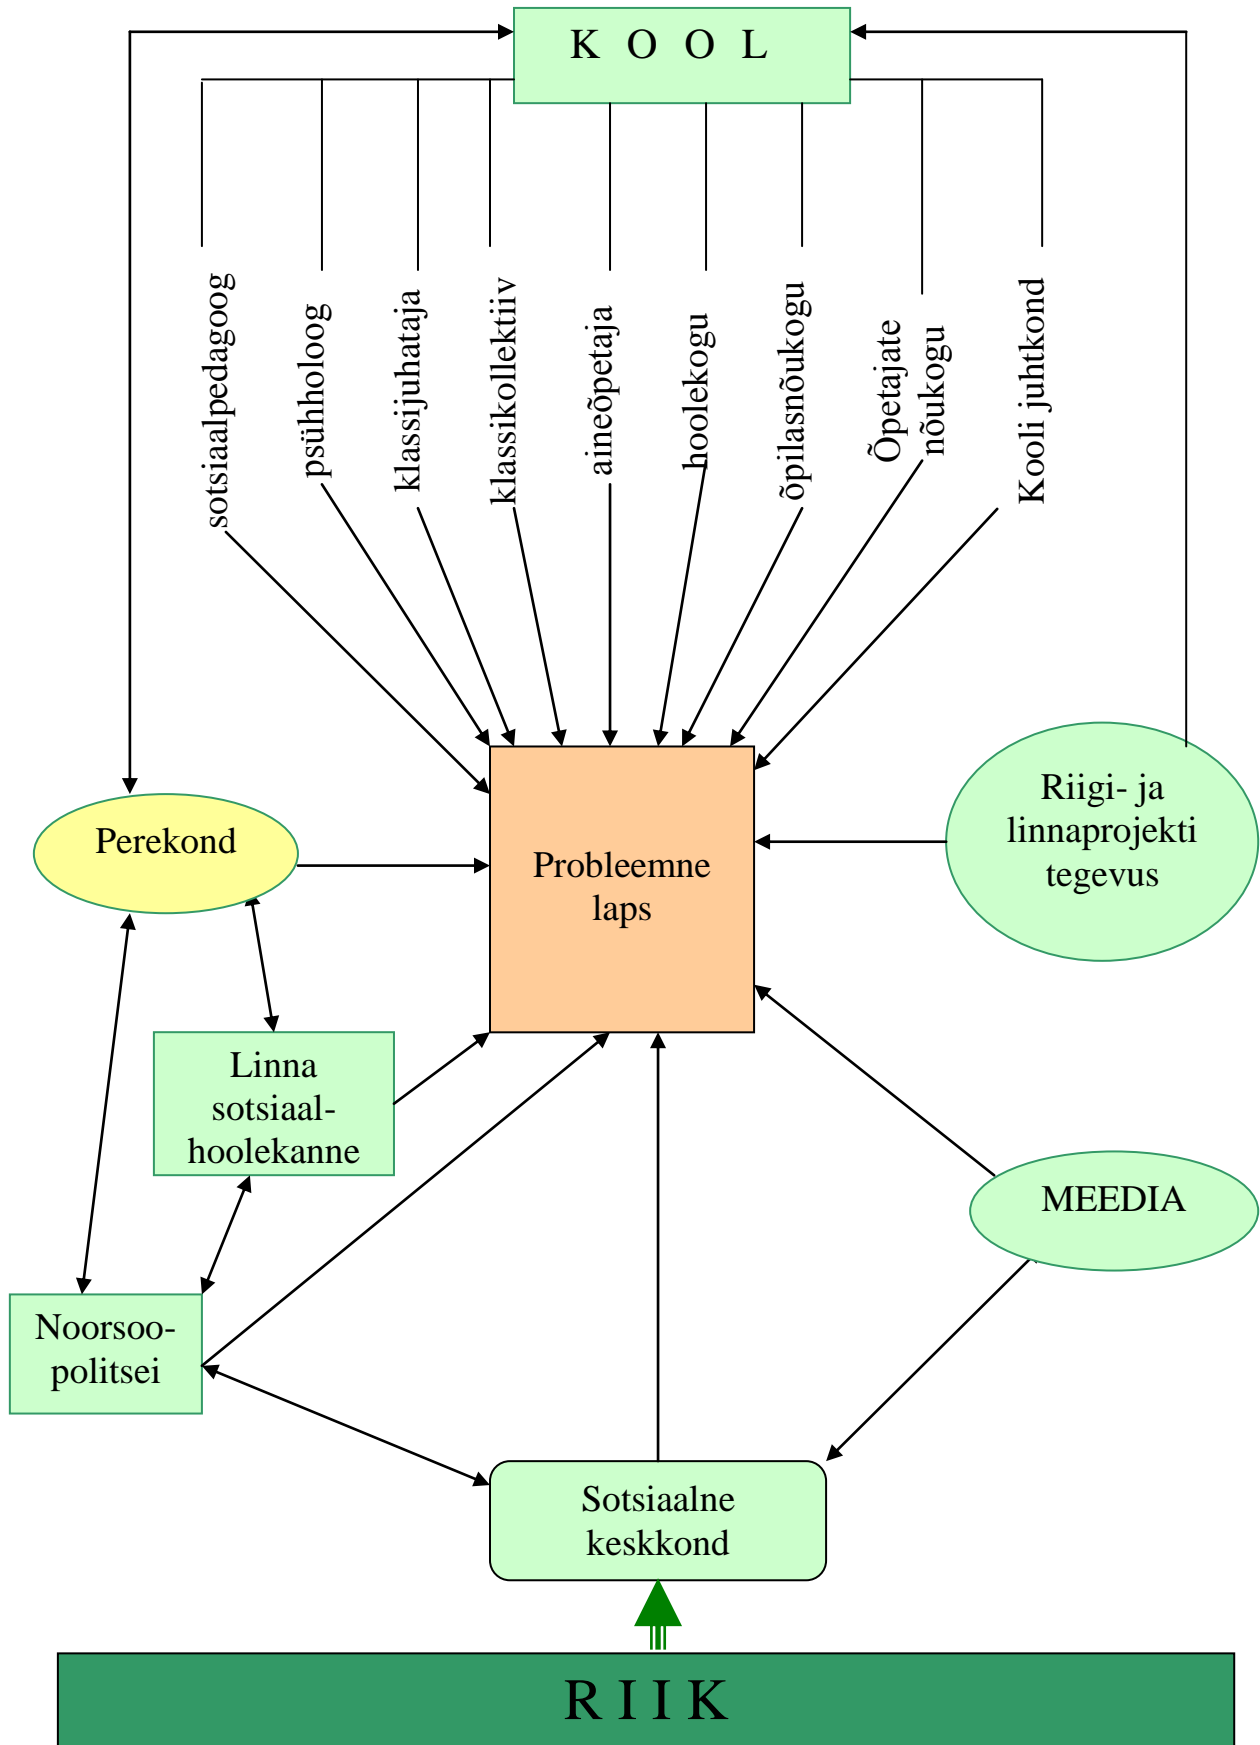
K O O L

sotsiaalpedagoog

psühholoog

klassijuhataja

klassikollektiiv

aineõpetaja

hoolekogu

õpilasnõukogu

Õpetajate nõukogu

Kooli juhtkond

Perekond

Probleemne laps

Riigi- ja linnaprojekti tegevus

Linna sotsiaal-hoolekanne

MEEDIA

Noorsoo-politsei

Sotsiaalne keskkond

R I I K